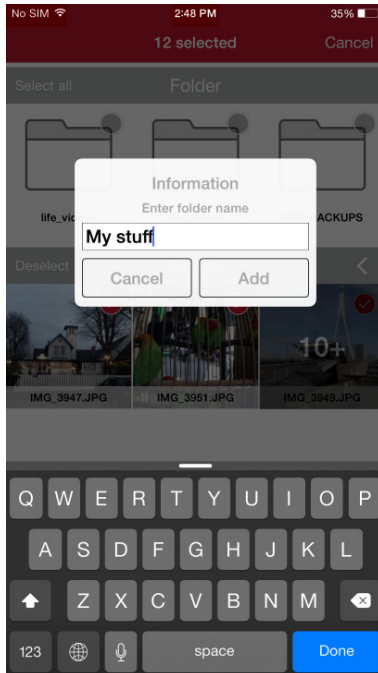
No SIM
2:48 PM
35%

12 selected
Cancel

Select all
Folder

life_vid
ACKUPS

Information
Enter folder name
My stuff
Cancel
Add

Deselect

10+

IMG_3947.JPG
IMG_3951.JPG
IMG_3949.JPG

Q W E R T Y U I O P
A S D F G H J K L
Z X C V B N M
123
space
Done